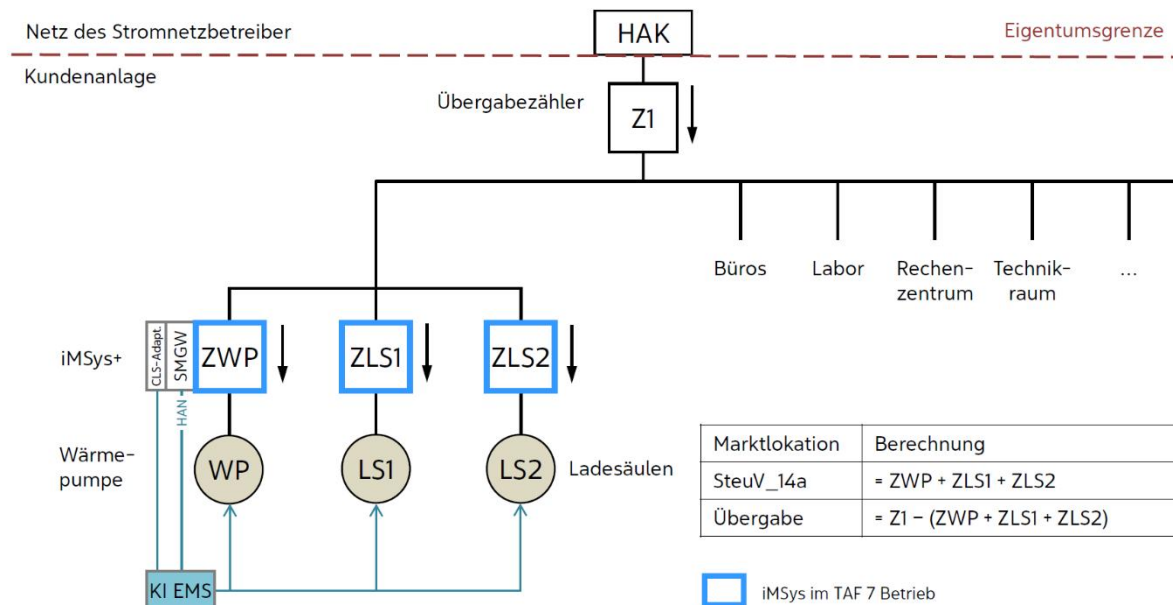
Netz des Stromnetzbetreiber

HAK

Eigentumsgrenze

Kundenanlage

Übergabezähler

Z1

Büros

Labor

Rechenzentrum

Technikraum

...

iMSys+

CLS-Adapt.

SMGW

ZWP

ZLS1

ZLS2

HAN

Wärmepumpe

WP

LS1

LS2

Ladesäulen

| Marktlokation | Berechnung |
|---|---|
| SteuV_14a | = ZWP + ZLS1 + ZLS2 |
| Übergabe | = Z1 − (ZWP + ZLS1 + ZLS2) |

KI EMS

iMSys im TAF 7 Betrieb